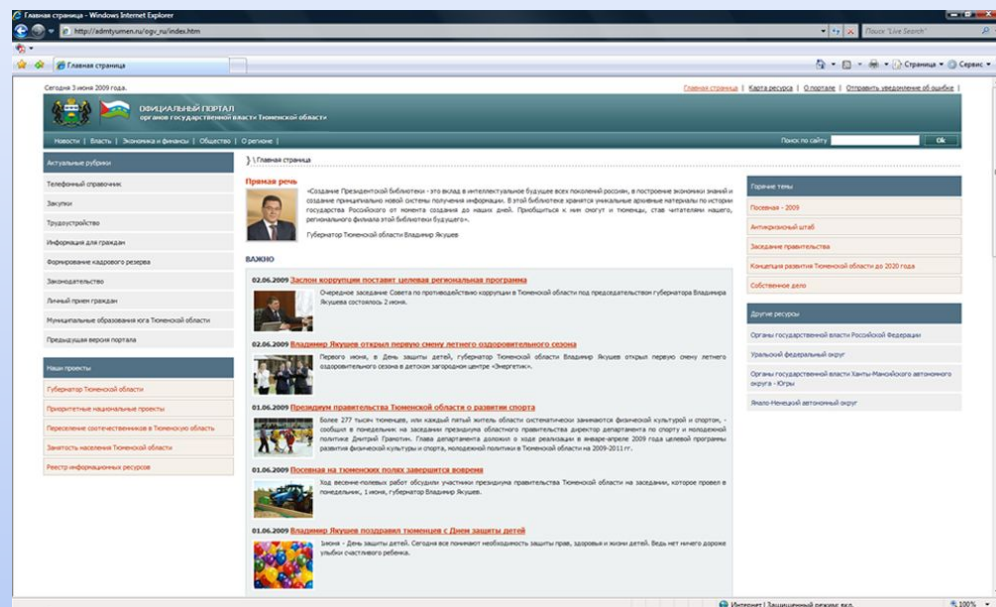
Главная страница - Windows Internet Explorer

http://admtyumen.ru/ogv_ru/index.htm

Поиск "Live Search"

Главная страница

Страница ▾ Сервис ▾

Сегодня 3 июня 2009 года.

Главная страница | Карта ресурса | О портале | Отправить уведомление об ошибке

ОФИЦИАЛЬНЫЙ ПОРТАЛ органов государственной власти Тюменской области

Новости | Власть | Экономика и финансы | Общество | О регионе |

Поиск по сайту: Ok

Актуальные рубрики

Телефонный справочник

Закупки

Трудоустройство

Информация для граждан

Формирование кадрового резерва

Законодательство

Личный прием граждан

Муниципальные образования юга Тюменской области

Предыдущая версия портала

Наши проекты

Губернатор Тюменской области

Приоритетные национальные проекты

Переселение соотечественников в Тюменскую область

Занятость населения Тюменской области

Реестр информационных ресурсов

Главная страница

Прямая речь

«Создание Президентской библиотеки - это вклад в интеллектуальное будущее всех поколений россиян, в построение экономики знаний и создание принципиально новой системы получения информации. В этой библиотеке хранятся уникальные архивные материалы по истории государства Российского от момента создания до наших дней. Приобщиться к ним смогут и тюменцы, став читателями нашего, регионального филиала этой библиотеки будущего».

Губернатор Тюменской области Владимир Якушев

ВАЖНО

02.06.2009 Заслон коррупции поставит целевая региональная программа

Очередное заседание Совета по противодействию коррупции в Тюменской области под председательством губернатора Владимира Якушева состоялось 2 июня.

02.06.2009 Владимир Якушев открыл первую смену летнего оздоровительного сезона

Первого июня, в День защиты детей, губернатор Тюменской области Владимир Якушев открыл первую смену летнего оздоровительного сезона в детском загородном центре «Энергетик».

01.06.2009 Президиум правительства Тюменской области о развитии спорта

Более 277 тысяч тюменцев, или каждый пятый житель области систематически занимаются физической культурой и спортом, - сообщил в понедельник на заседании президиума областного правительства директор департамента по спорту и молодежной политике Дмитрий Гранотин. Глава департамента доложил о ходе реализации в январе-апреле 2009 года целевой программы развития физической культуры и спорта, молодежной политики в Тюменской области на 2009-2011 гг.

01.06.2009 Посевная на тюменских полях завершится вовремя

Ход весенне-полевых работ обсудили участники президиума правительства Тюменской области на заседании, которое провел в понедельник, 1 июня, губернатор Владимир Якушев.

01.06.2009 Владимир Якушев поздравил тюменцев с Днем защиты детей

1июня - День защиты детей. Сегодня все понимают необходимость защиты прав, здоровья и жизни детей. Ведь нет ничего дороже улыбки счастливого ребенка.

Горячие темы

Посевная - 2009

Антикризисный штаб

Заседание правительства

Концепция развития Тюменской области до 2020 года

Собственное дело

Другие ресурсы

Органы государственной власти Российской Федерации

Уральский федеральный округ

Органы государственной власти Ханты-Мансийского автономного округа - Югры

Ямало-Ненецкий автономный округ

Интернет | Защищенный режим: вкл.

100%